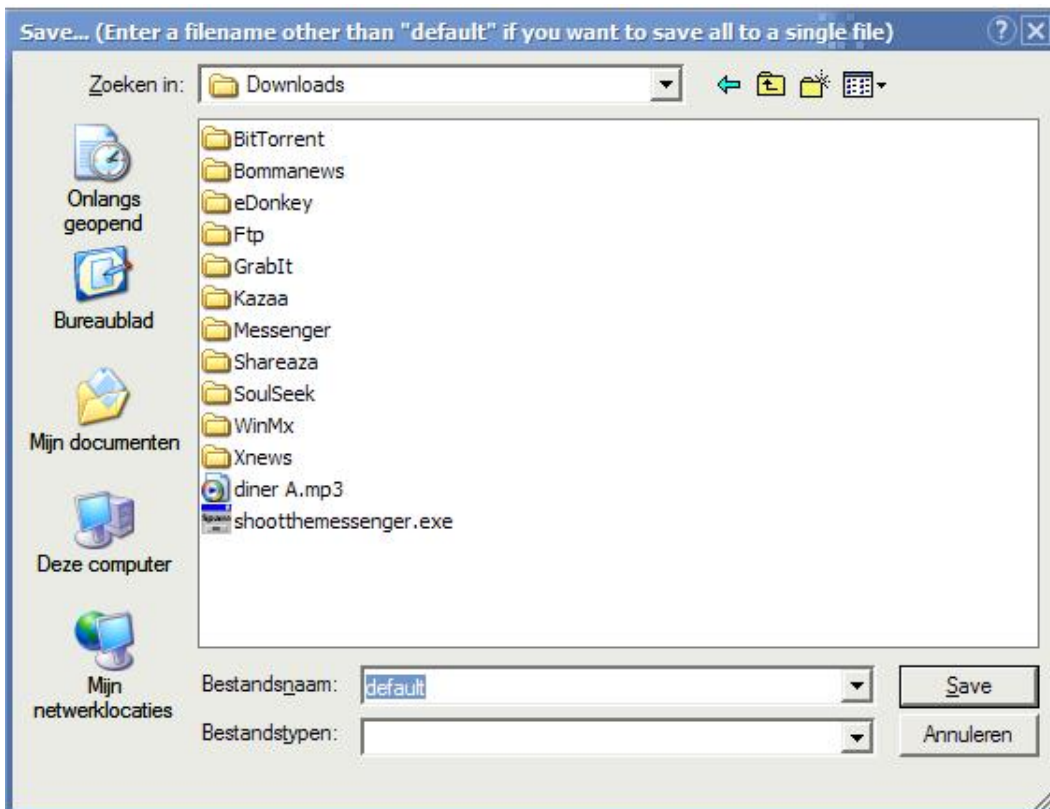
Save... (Enter a filename other than "default" if you want to save all to a single file)

Zoeken in: Downloads

Onlangs geopend
Bureaublad
Mijn documenten
Deze computer
Mijn netwerklocaties

BitTorrent
Bommanews
eDonkey
Ftp
GrabIt
Kazaa
Messenger
Shareaza
SoulSeek
WinMx
Xnews
diner A.mp3
shootthemessenger.exe

Bestandsnaam: default
Bestandstypen:

Save
Annuleren